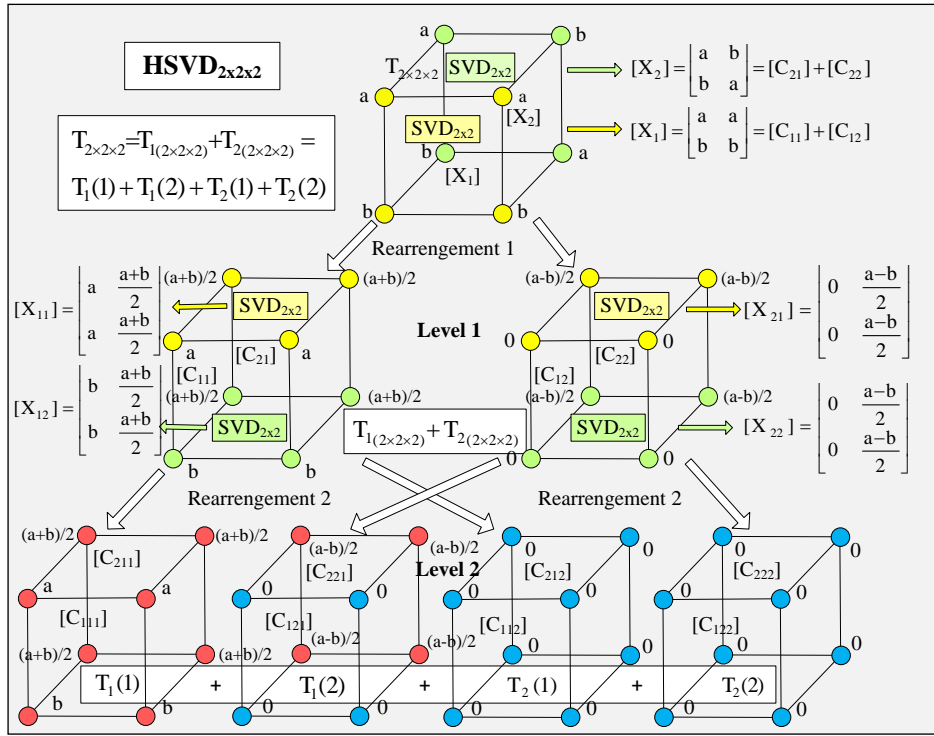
$\mathbf{HSVD_{2x2x2}}$

$T_{2\times2\times2}=T_{1(2\times2\times2)}+T_{2(2\times2\times2)}=$
$T_1(1)+T_1(2)+T_2(1)+T_2(2)$

a b
$T_{2\times2\times2}$ $SVD_{2x2}$
a a
$[X_2]$
$SVD_{2x2}$
b a
$[X_1]$
b b

$[X_2]=\begin{bmatrix} a & b \\ b & a \end{bmatrix}=[C_{21}]+[C_{22}]$

$[X_1]=\begin{bmatrix} a & a \\ b & b \end{bmatrix}=[C_{11}]+[C_{12}]$

Rearrengement 1

$[X_{11}]=\begin{bmatrix} a & \frac{a+b}{2} \\ a & \frac{a+b}{2} \end{bmatrix}$

$[X_{12}]=\begin{bmatrix} b & \frac{a+b}{2} \\ b & \frac{a+b}{2} \end{bmatrix}$

(a+b)/2 (a+b)/2
$SVD_{2x2}$
a $[C_{21}]$ a
$[C_{11}]$
(a+b)/2 (a+b)/2
$SVD_{2x2}$
b b

Level 1

(a-b)/2 (a-b)/2
$SVD_{2x2}$
0 $[C_{22}]$ 0
$[C_{12}]$
(a-b)/2 (a-b)/2
$SVD_{2x2}$
0 0

$[X_{21}]=\begin{bmatrix} 0 & \frac{a-b}{2} \\ 0 & \frac{a-b}{2} \end{bmatrix}$

$[X_{22}]=\begin{bmatrix} 0 & \frac{a-b}{2} \\ 0 & \frac{a-b}{2} \end{bmatrix}$

$T_{1(2\times2\times2)}+T_{2(2\times2\times2)}$

Rearrengement 2 Rearrengement 2

(a+b)/2 (a+b)/2
$[C_{211}]$
a a
$[C_{111}]$
(a+b)/2 (a+b)/2
b b

(a-b)/2
$[C_{221}]$
0 0
$[C_{121}]$
(a-b)/2
0 0

Level 2

(a-b)/2 0 0
$[C_{212}]$
0 0
$[C_{112}]$
(a-b)/2 0 0
0 0

0 0
$[C_{222}]$
0 0
$[C_{122}]$
0 0
0 0

$T_1(1)$ + $T_1(2)$ + $T_2(1)$ + $T_2(2)$